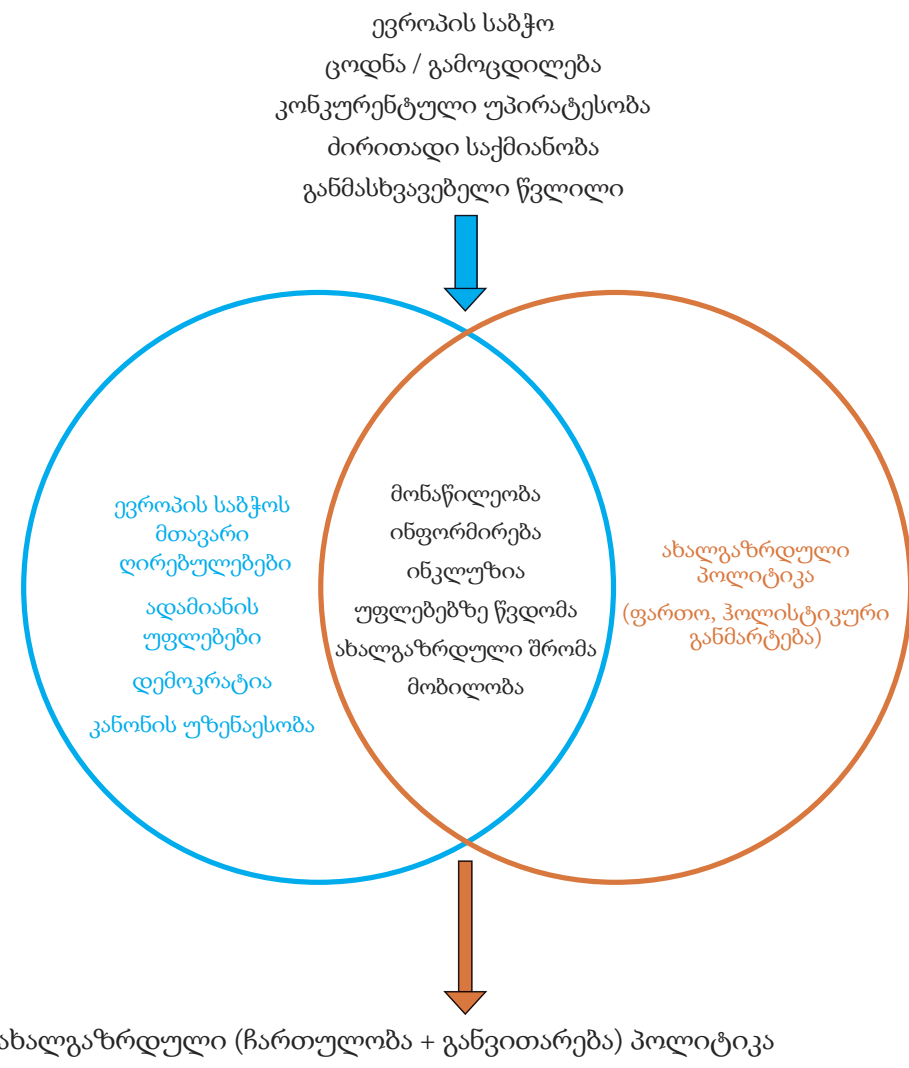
ევროპის საბჭო
ცოდნა / გამოცდილება
კონკურენტული უპირატესობა
ძირითადი საქმიანობა
განმასხვავებელი წვლილი

ევროპის საბჭოს მთავარი ღირებულებები
ადამიანის უფლებები
დემოკრატია
კანონის უზენაესობა

მონაწილეობა
ინფორმირება
ინკლუზია
უფლებებზე წვდომა
ახალგაზრდული შრომა
მობილობა

ახალგაზრდული პოლიტიკა
(ფართო, ჰოლისტიკური განმარტება)

ახალგაზრდული (ჩართულობა + განვითარება) პოლიტიკა